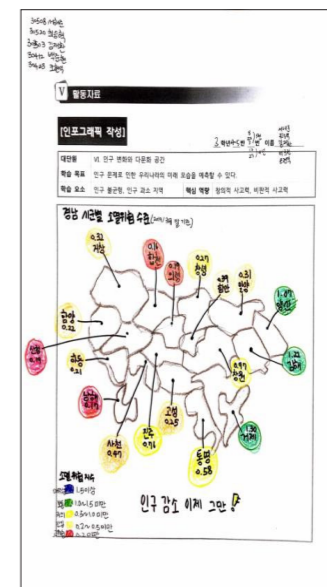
30508 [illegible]
30520 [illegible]
30513 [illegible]
30416 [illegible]
30403 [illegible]

V 활동자료

[인포그래픽 작성]

3 학년 5 반 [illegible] 번 이름 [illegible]

| 대단원 | VI. 인구 변화와 다문화 공간 | | |
|---|---|---|---|
| 학습 목표 | 인구 문제로 인한 우리나라의 미래 모습을 예측할 수 있다. | | |
| 학습 요소 | 인구 불균형, 인구 감소 지역 | 핵심 역량 | 창의적 사고력, 비판적 사고력 |

경남 시군별 소멸위험 수준 (2019/3월 말 기준)

0.31 거창
0.16 합천
0.19 의령
0.27 창녕
0.29 함안
0.31 밀양
1.07 양산
1.22 김해
0.22 함양
0.16 산청
0.21 하동
0.19 남해
0.47 사천
0.76 진주
0.25 고성
0.97 창원
1.30 거제
0.58 통영

소멸위험지수
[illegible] 1.5이상
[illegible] 1.0~1.5미만
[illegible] 0.5~1.0미만
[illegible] 0.2~0.5미만
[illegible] 0.2미만

인구 감소 이제 그만!